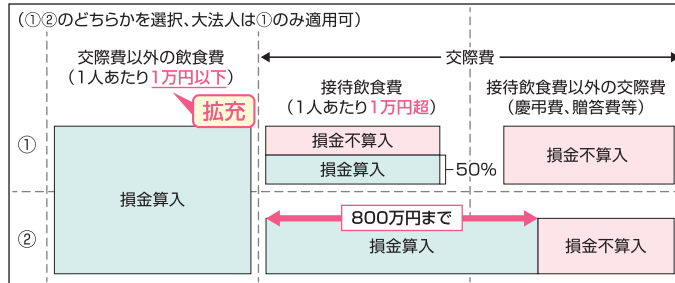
（①②のどちらかを選択、大法人は①のみ適用可）

交際費以外の飲食費
（1人あたり1万円以下）

拡充

交際費

接待飲食費
（1人あたり1万円超）

接待飲食費以外の交際費
（慶弔費、贈答費等）

①

損金不算入

損金算入

50%

損金不算入

損金算入

②

800万円まで

損金算入

損金不算入